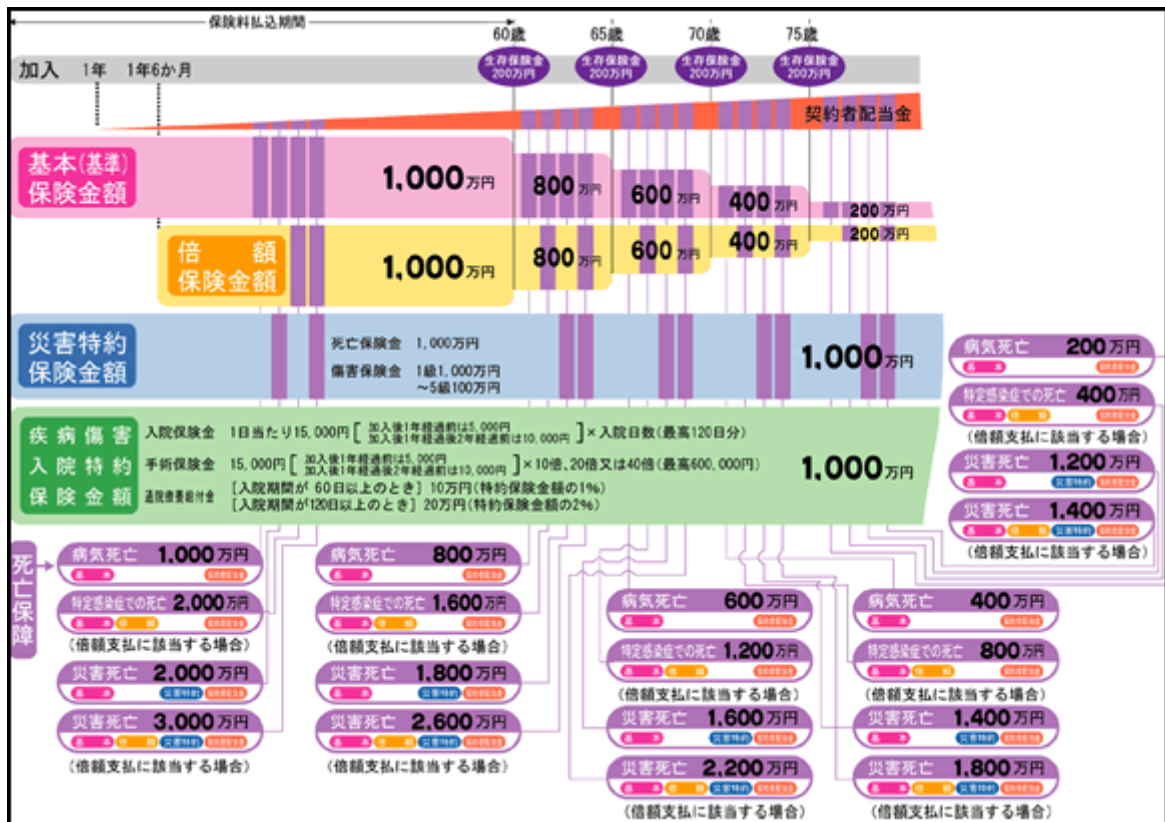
保険料払込期間

60歳 65歳 70歳 75歳

加入 1年 1年6か月

生存保険金 200万円
生存保険金 200万円
生存保険金 200万円
生存保険金 200万円

契約者配当金

基本(基準)保険金額

1,000万円

800万円

600万円

400万円

200万円

倍額保険金額

1,000万円

800万円

600万円

400万円

200万円

災害特約保険金額

死亡保険金 1,000万円

傷害保険金 1級1,000万円 ～5級100万円

1,000万円

疾病傷害入院特約保険金額

入院保険金 1日当たり15,000円[加入後1年経過前は5,000円 加入後1年経過後2年経過前は10,000円]×入院日数(最高120日分)

手術保険金 15,000円[加入後1年経過前は5,000円 加入後1年経過後2年経過前は10,000円]×10倍、20倍又は40倍(最高600,000円)

退院療養給付金 [入院期間が60日以上のとき] 10万円(特約保険金額の1%)
[入院期間が120日以上のとき] 20万円(特約保険金額の2%)

1,000万円

死亡保障

病気死亡 1,000万円
基本 契約者配当金

特定感染症での死亡 2,000万円
基本 倍額 契約者配当金
(倍額支払に該当する場合)

災害死亡 2,000万円
基本 災害特約 契約者配当金

災害死亡 3,000万円
基本 倍額 災害特約 契約者配当金
(倍額支払に該当する場合)

病気死亡 800万円
基本 契約者配当金

特定感染症での死亡 1,600万円
基本 倍額 契約者配当金
(倍額支払に該当する場合)

災害死亡 1,800万円
基本 災害特約 契約者配当金

災害死亡 2,600万円
基本 倍額 災害特約 契約者配当金
(倍額支払に該当する場合)

病気死亡 600万円
基本 契約者配当金

特定感染症での死亡 1,200万円
基本 倍額 契約者配当金
(倍額支払に該当する場合)

災害死亡 1,600万円
基本 災害特約 契約者配当金

災害死亡 2,200万円
基本 倍額 災害特約 契約者配当金
(倍額支払に該当する場合)

病気死亡 400万円
基本 契約者配当金

特定感染症での死亡 800万円
基本 倍額 契約者配当金
(倍額支払に該当する場合)

災害死亡 1,400万円
基本 災害特約 契約者配当金

災害死亡 1,800万円
基本 倍額 災害特約 契約者配当金
(倍額支払に該当する場合)

病気死亡 200万円
基本 契約者配当金

特定感染症での死亡 400万円
基本 倍額 契約者配当金
(倍額支払に該当する場合)

災害死亡 1,200万円
基本 災害特約 契約者配当金

災害死亡 1,400万円
基本 倍額 災害特約 契約者配当金
(倍額支払に該当する場合)